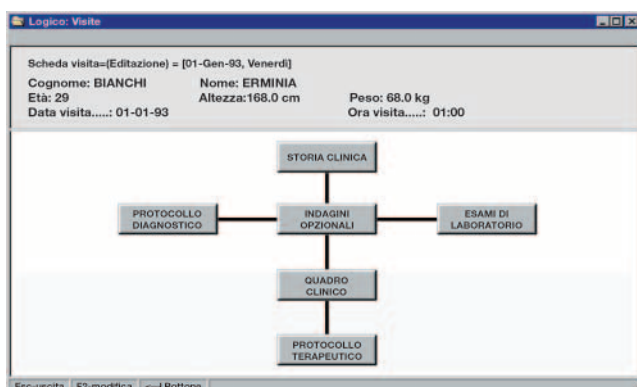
Logico: Visite

Scheda visita=(Editazione) = [01-Gen-93, Venerdi]
Cognome: BIANCHI Nome: ERMINIA
Età: 29 Altezza:168.0 cm Peso: 68.0 kg
Data visita.....: 01-01-93 Ora visita.....: 01:00

STORIA CLINICA

PROTOCOLLO DIAGNOSTICO

INDAGINI OPZIONALI

ESAMI DI LABORATORIO

QUADRO CLINICO

PROTOCOLLO TERAPEUTICO

Esc-uscita F2-modifica <-┘ Bottone